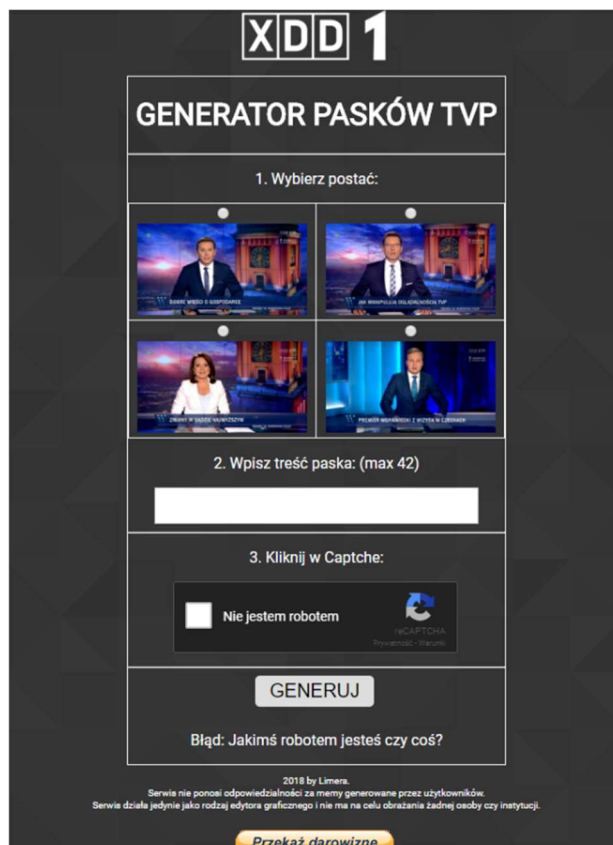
XDD 1

GENERATOR PASKÓW TVP

1. Wybierz postać:

DOBRE WIEŚCI O GOSPODARCE

JAK MANIPULUJĄ OGLĄDALNOŚCIĄ TVP

ZMIANY W SĄDZIE NAJWYŻSZYM

PREMIER MORAWIECKI Z WIZYTĄ W LIZBONIE

2. Wpisz treść paska: (max 42)

3. Kliknij w Captche:

Nie jestem robotem

reCAPTCHA
Prywatność - Warunki

GENERUJ

Błąd: Jakimś robotem jesteś czy coś?

2018 by Limera.
Serwis nie ponosi odpowiedzialności za memy generowane przez użytkowników.
Serwis działa jedynie jako rodzaj edytora graficznego i nie ma na celu obrażania żadnej osoby czy instytucji.

Przekaż darowiznę